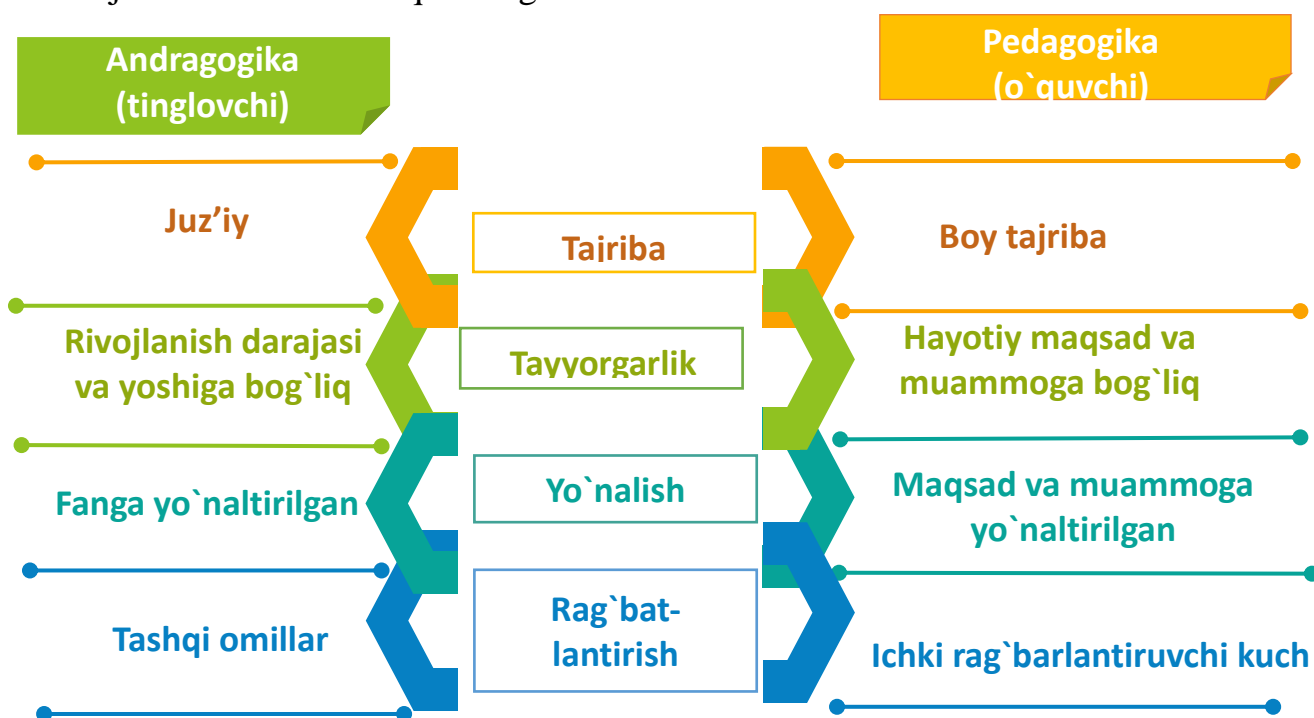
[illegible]

Andragogika (tinglovchi)

Pedagogika (o`quvchi)

Juz’iy

Tajriba

Boy tajriba

Rivojlanish darajasi va yoshiga bog`liq

Tayyorgarlik

Hayotiy maqsad va muammoga bog`liq

Fanga yo`naltirilgan

Yo`nalish

Maqsad va muammoga yo`naltirilgan

Tashqi omillar

Rag`bat-lantirish

Ichki rag`barlantiruvchi kuch